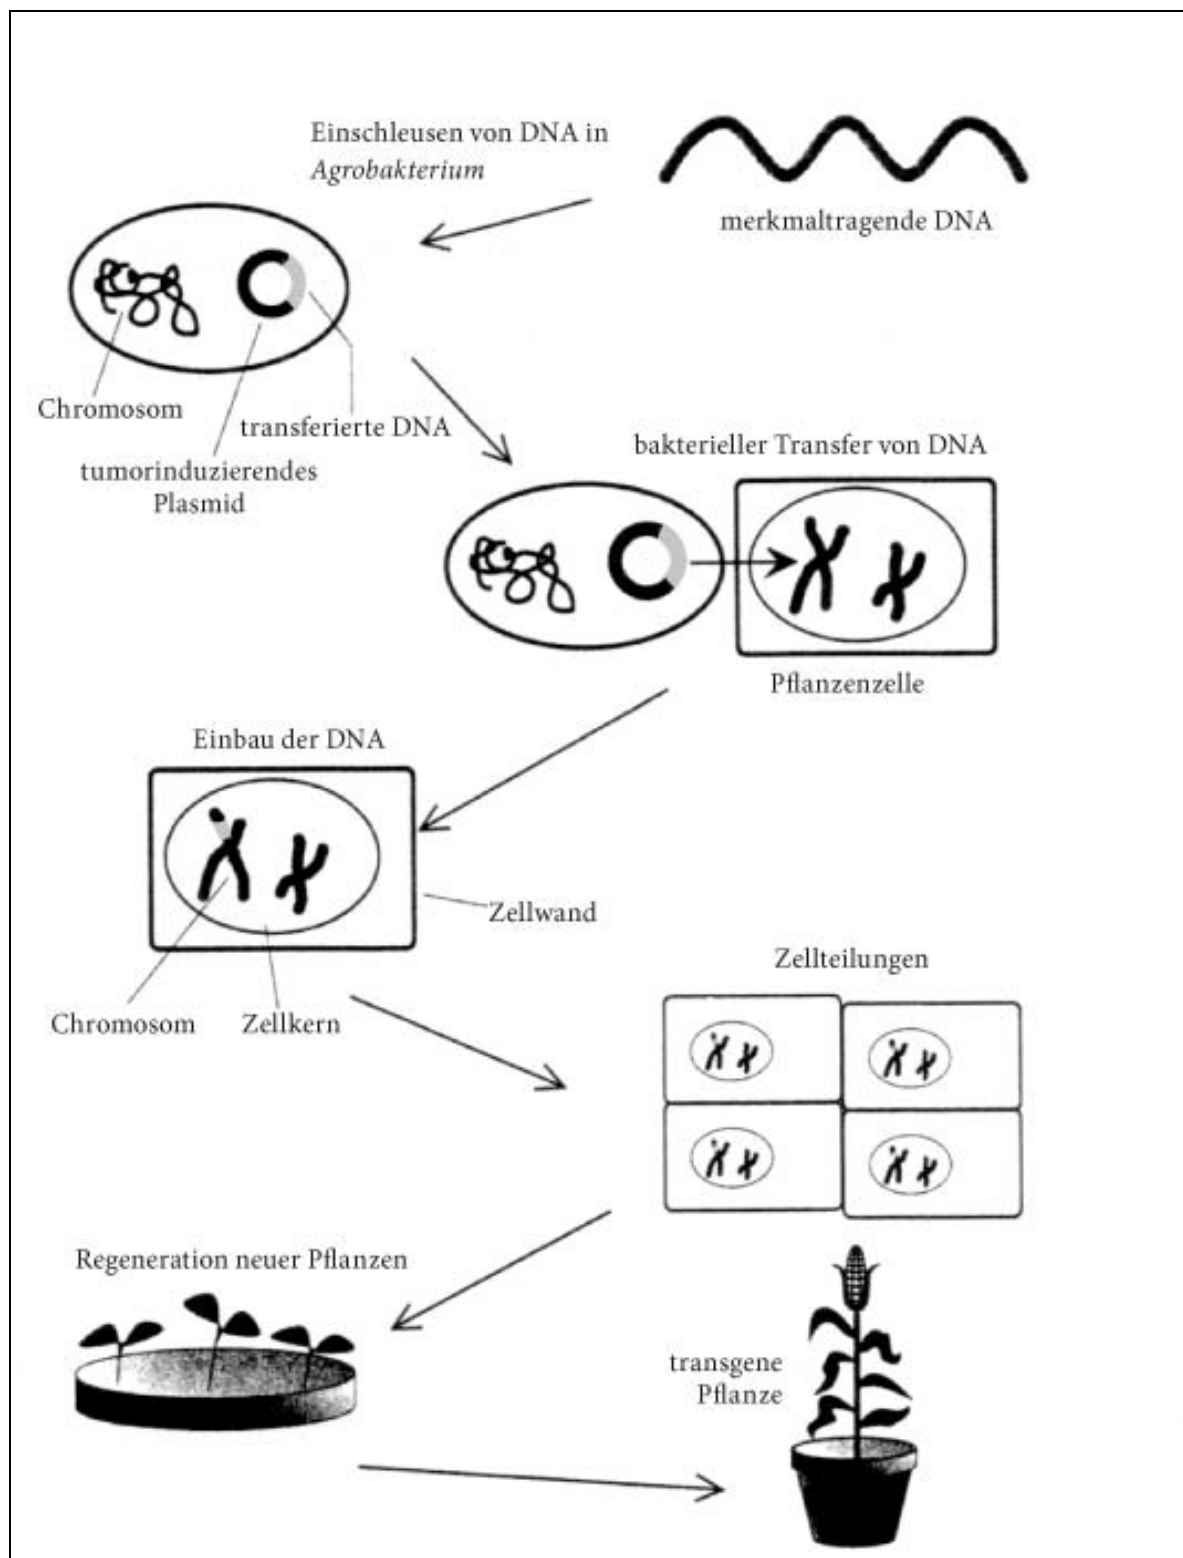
Einschleusen von DNA in *Agrobakterium*

merkmaltragende DNA

Chromosom

transferierte DNA

tumorinduzierendes Plasmid

bakterieller Transfer von DNA

Pflanzenzelle

Einbau der DNA

Zellwand

Chromosom

Zellkern

Zellteilungen

Regeneration neuer Pflanzen

transgene Pflanze